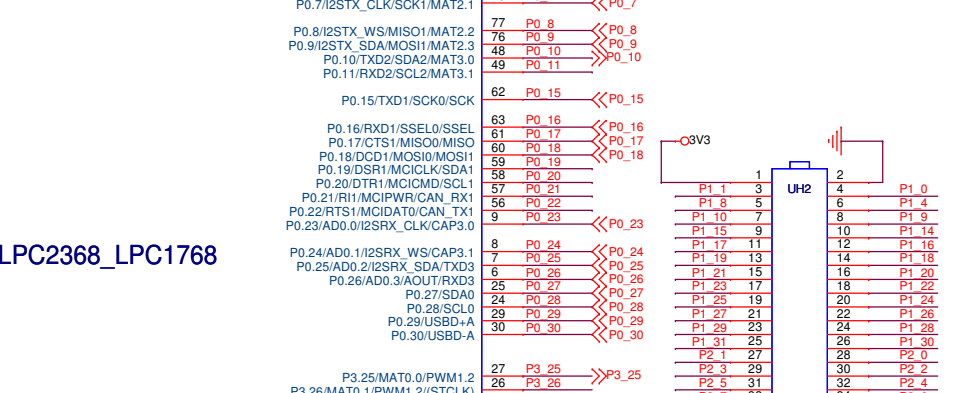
P0.7/I2STX_CLK/SCK1/MAT2.1
P0_7
P0.8/I2STX_WS/MISO1/MAT2.2 77 P0_8 P0_8
P0.9/I2STX_SDA/MOSI1/MAT2.3 76 P0_9 P0_9
P0.10/TXD2/SDA2/MAT3.0 48 P0_10 P0_10
P0.11/RXD2/SCL2/MAT3.1 49 P0_11

P0.15/TXD1/SCK0/SCK 62 P0_15 P0_15

63 P0_16 P0_16
P0.16/RXD1/SSEL0/SSEL 61 P0_17 P0_17
P0.17/CTS1/MISO0/MISO 60 P0_18 P0_18
P0.18/DCD1/MOSI0/MOSI1 59 P0_19
P0.19/DSR1/MCICLK/SDA1 58 P0_20
P0.20/DTR1/MCICMD/SCL1 57 P0_21
P0.21/RI1/MCIPWR/CAN_RX1 56 P0_22
P0.22/RTS1/MCIDAT0/CAN_TX1 9 P0_23 P0_23
P0.23/AD0.0/I2SRX_CLK/CAP3.0

LPC2368_LPC1768

8 P0_24 P0_24
P0.24/AD0.1/I2SRX_WS/CAP3.1 7 P0_25 P0_25
P0.25/AD0.2/I2SRX_SDA/TXD3 6 P0_26 P0_26
P0.26/AD0.3/AOUT/RXD3 25 P0_27 P0_27
P0.27/SDA0 24 P0_28 P0_28
P0.28/SCL0 29 P0_29 P0_29
P0.29/USBD+A 30 P0_30 P0_30
P0.30/USBD-A

P3.25/MAT0.0/PWM1.2 27 P3_25 P3_25
P3.26/MAT0.1/PWM1.2/(STCLK) 26 P3_26

3V3

UH2
1 2
P1_1 3 4 P1_0
P1_8 5 6 P1_4
P1_10 7 8 P1_9
P1_15 9 10 P1_14
P1_17 11 12 P1_16
P1_19 13 14 P1_18
P1_21 15 16 P1_20
P1_23 17 18 P1_22
P1_25 19 20 P1_24
P1_27 21 22 P1_26
P1_29 23 24 P1_28
P1_31 25 26 P1_30
P2_1 27 28 P2_0
P2_3 29 30 P2_2
P2_5 31 32 P2_4